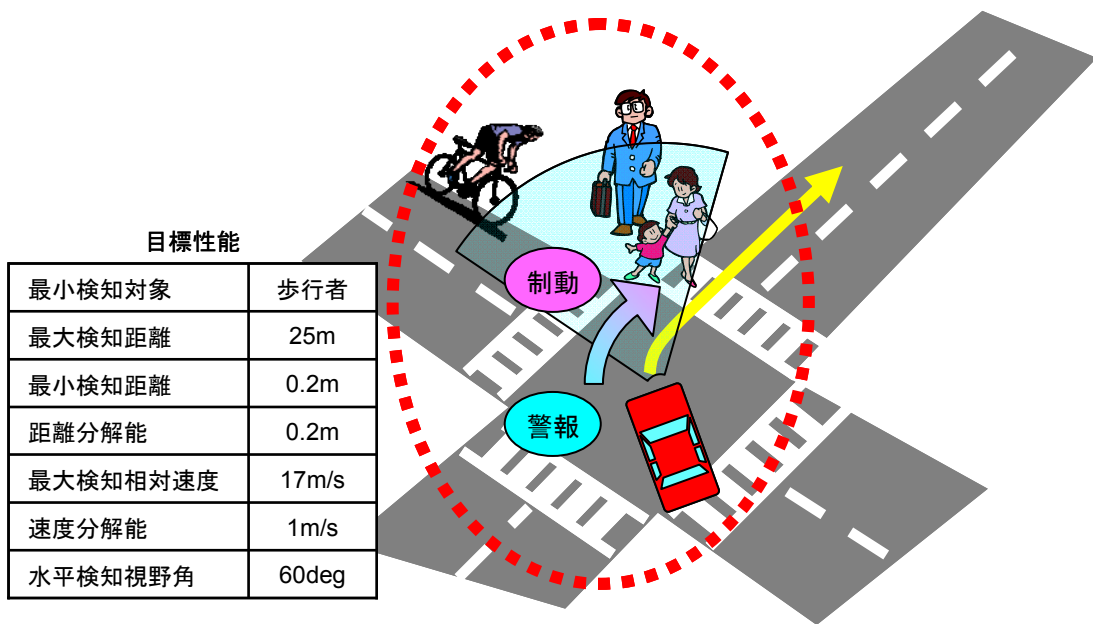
目標性能

| 最小検知対象 | 歩行者 |
|---|---|
| 最大検知距離 | 25m |
| 最小検知距離 | 0.2m |
| 距離分解能 | 0.2m |
| 最大検知相対速度 | 17m/s |
| 速度分解能 | 1m/s |
| 水平検知視野角 | 60deg |

制動

警報